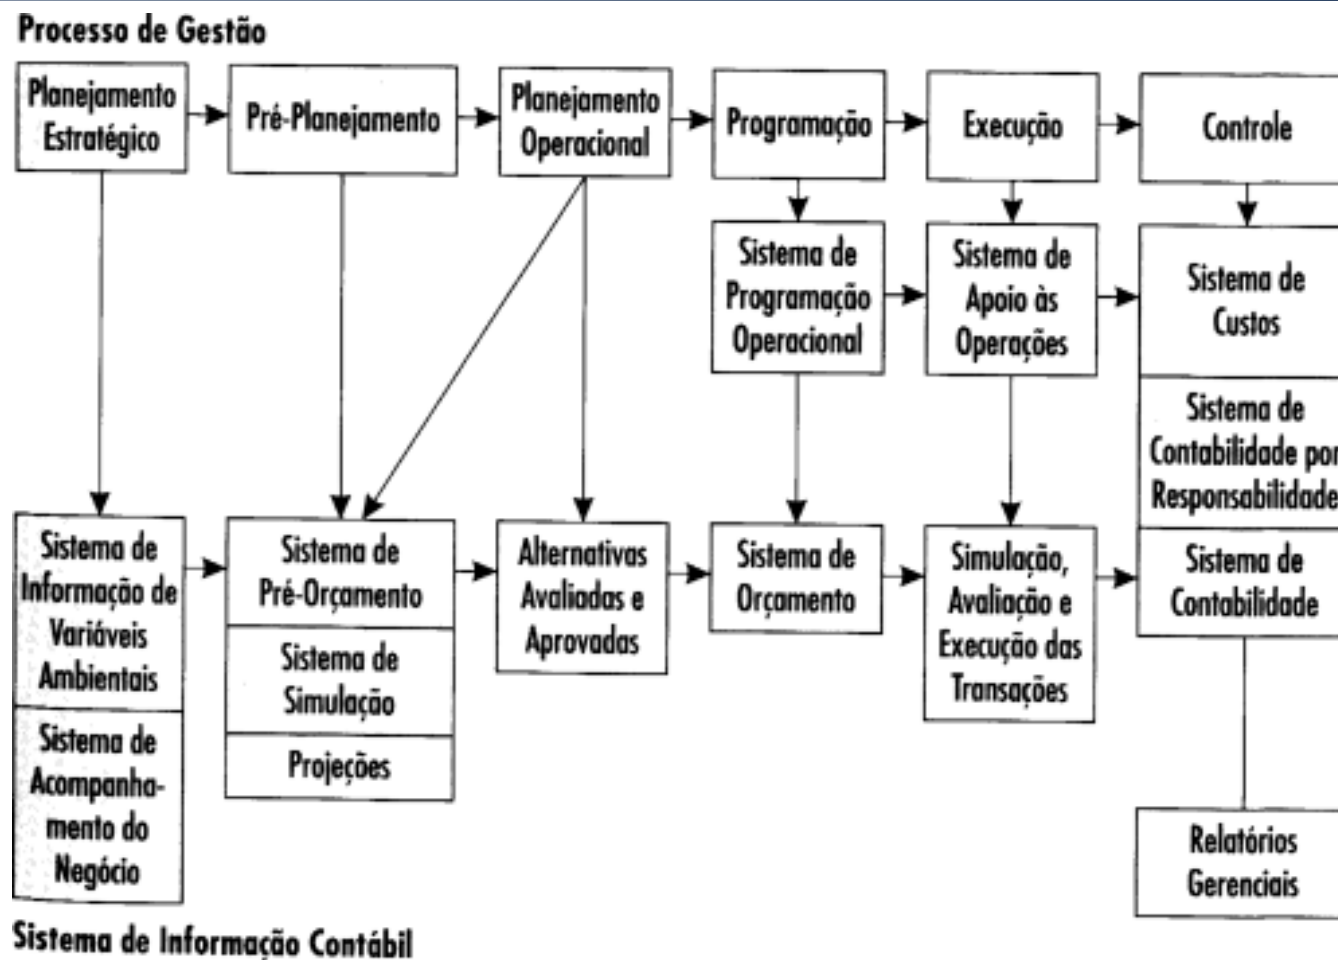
Processo de Gestão

Planejamento Estratégico

Pré-Planejamento

Planejamento Operacional

Programação

Execução

Controle

Sistema de Programação Operacional

Sistema de Apoio às Operações

Sistema de Custos

Sistema de Contabilidade por Responsabilidade

Sistema de Informação de Variáveis Ambientais

Sistema de Acompanhamento do Negócio

Sistema de Pré-Orçamento

Sistema de Simulação

Projeções

Alternativas Avaliadas e Aprovadas

Sistema de Orçamento

Simulação, Avaliação e Execução das Transações

Sistema de Contabilidade

Relatórios Gerenciais

Sistema de Informação Contábil